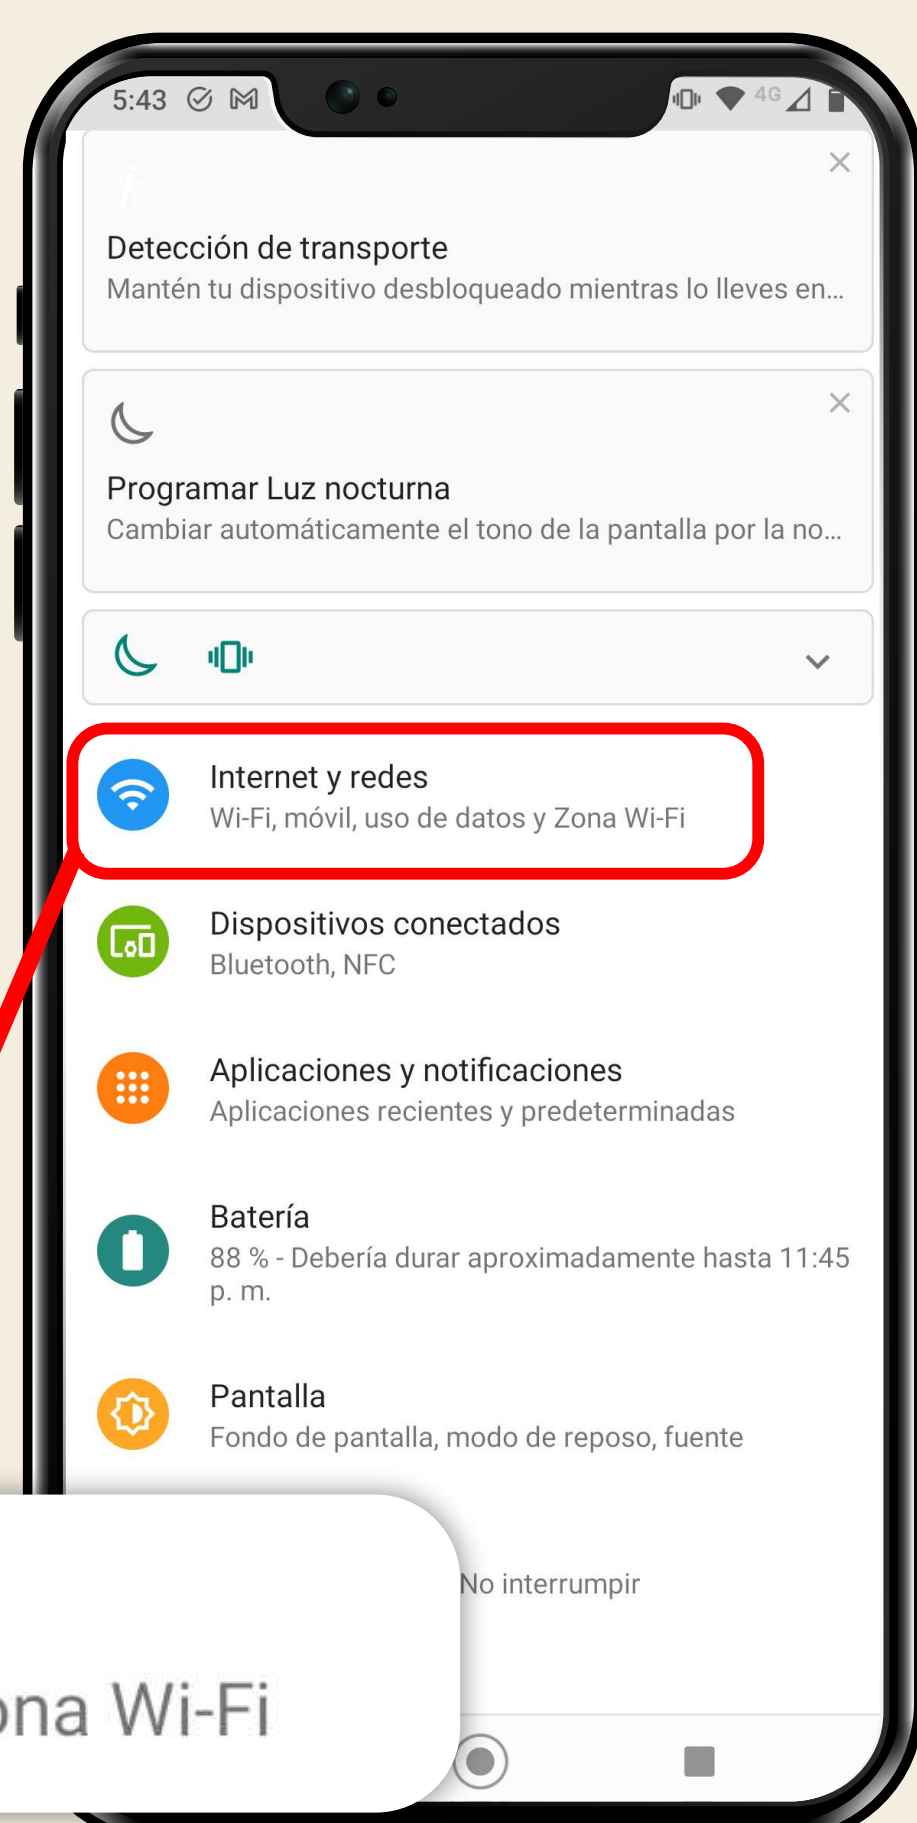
5:43

4G

Detección de transporte
Mantén tu dispositivo desbloqueado mientras lo lleves en...

Programar Luz nocturna
Cambiar automáticamente el tono de la pantalla por la no...

Internet y redes
Wi-Fi, móvil, uso de datos y Zona Wi-Fi

Dispositivos conectados
Bluetooth, NFC

Aplicaciones y notificaciones
Aplicaciones recientes y predeterminadas

Batería
88 % - Debería durar aproximadamente hasta 11:45 p. m.

Pantalla
Fondo de pantalla, modo de reposo, fuente

No interrumpir

ona Wi-Fi